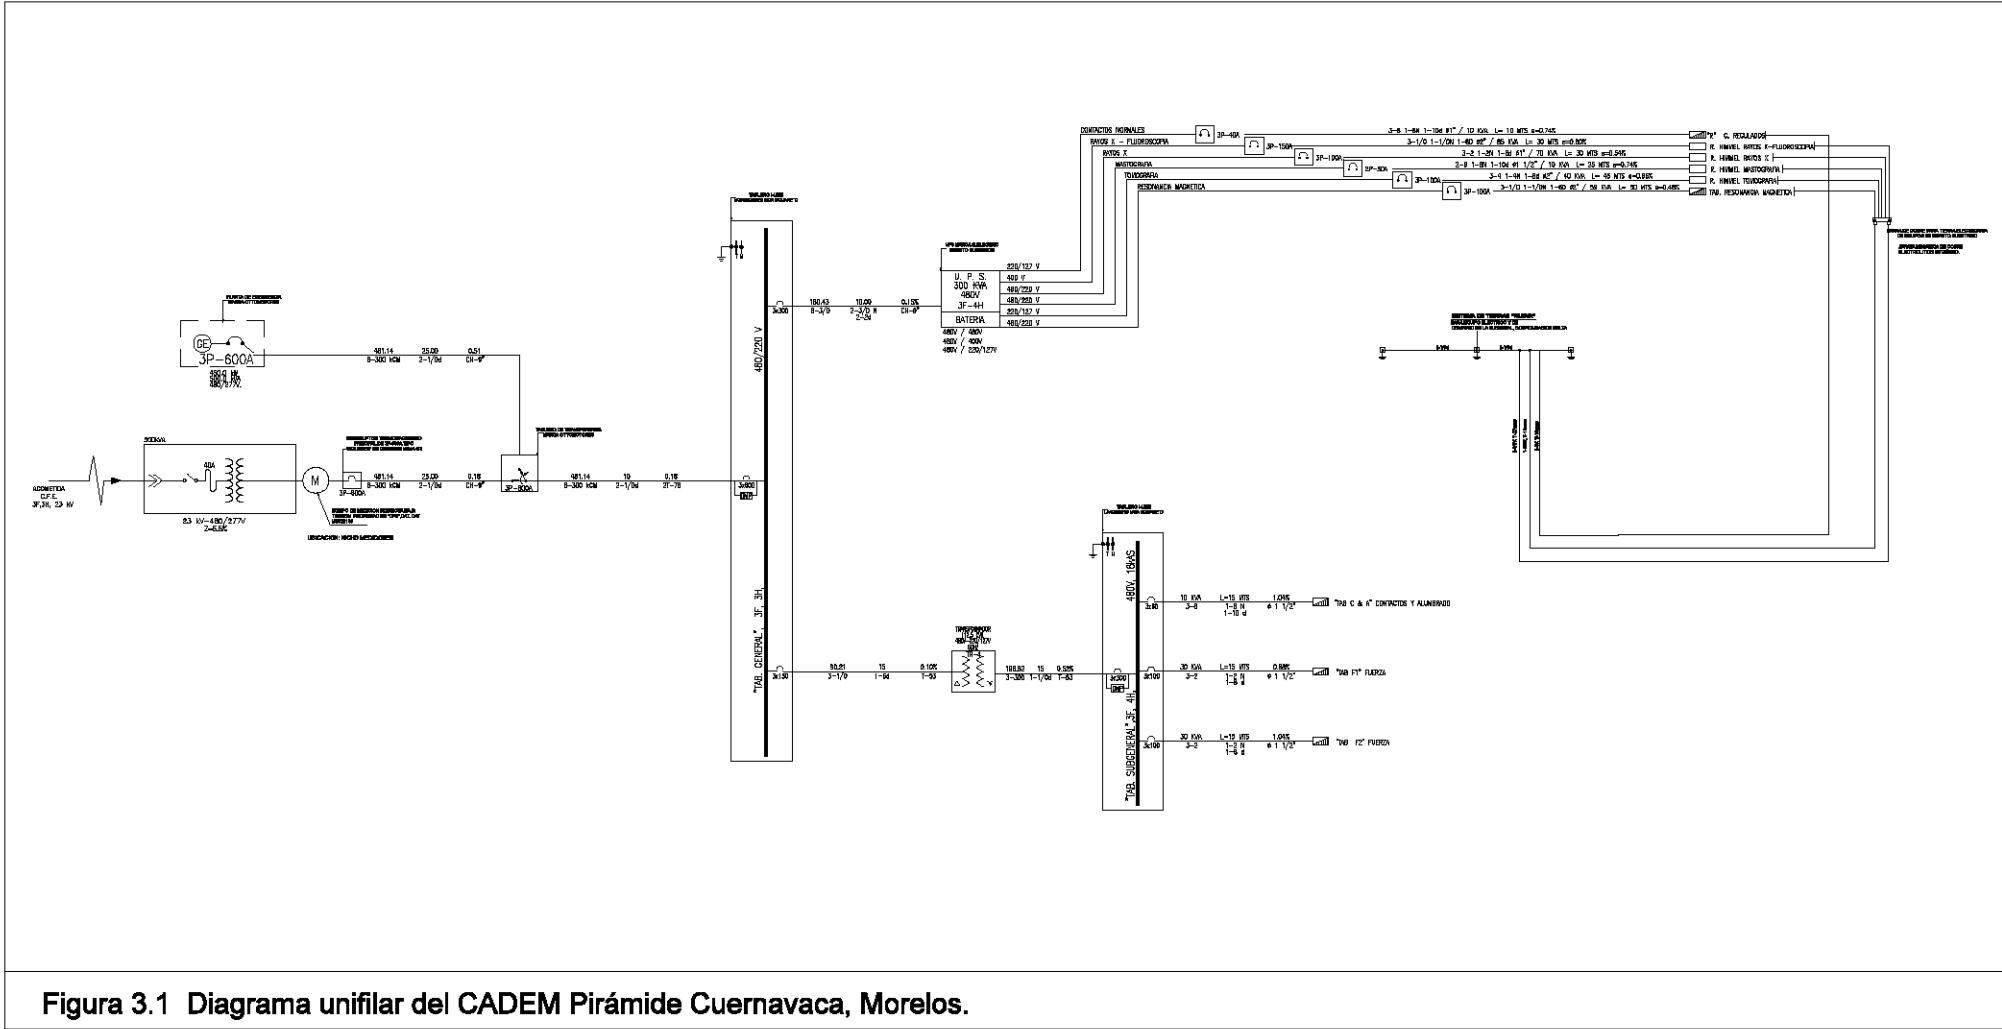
CONTACTOS NORMALES
3P-40A
3-6 1-8N 1-10d Ø1" / 10 KVA L= 10 MTS e=0.74%
"R" C. REGULADOS
RAYOS X - FLUOROSCOPIA
3P-150A
3-1/0 1-1/0N 1-4D Ø2" / 85 KVA L= 30 MTS e=0.80%
R. HIMVEL RAYOS X-FLUOROSCOPIA
RAYOS X
3P-100A
3-2 1-2N 1-8d Ø1" / 70 KVA L= 30 MTS e=0.54%
R. HIMVEL RAYOS X
MASTOGRAFIA
3P-50A
3-8 1-8N 1-10d Ø1 1/2" / 19 KVA L= 25 MTS e=0.74%
R. HIMVEL MASTOGRAFIA
TOMOGRAFIA
3P-100A
3-4 1-4N 1-8d Ø2" / 40 KVA L= 45 MTS e=0.96%
R. HIMVEL TOMOGRAFIA
RESONANCIA MAGNETICA
3P-100A
3-1/0 1-1/0N 1-4D Ø2" / 58 KVA L= 50 MTS e=0.48%
TAB. RESONANCIA MAGNETICA

220/127 V
480 V
480/220 V
480/220 V
220/127 V
480/220 V
U. P. S.
300 KVA
480V
3F-4H
BATERIA
480V / 480V
480V / 400V
480V / 220/127V

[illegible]

480/220 V
"TAB. GENERAL", 3F, 3H
3x300
180.43
6-3/0
10.09
2-3/0 N
2-2d
0.15%
CH-4"
3x800
3x150
90.21
3-1/0
15
1-8d
0.10%
1-63

GE
3P-600A
481.14
8-300 KCM
25.00
2-1/0d
0.51
CH-4"

ACOMETIDA
C.F.E.
3F,3H, 23 KV
500KVA
40A
23 KV-480/277V
Z=5.5%
M
3P-800A
481.14
8-300 KCM
25.00
2-1/0d
0.18
CH-4"
3P-800A
481.14
8-300 KCM
19
2-1/0d
0.18
2T-78
UBICACION: NICHO MEDIDORES

180.82
3-300
15
1-1/0d
0.58%
1-63
3x300
480V, 18KAS
"TAB. SUBGENERAL" 3F, 4H
3x50
10 KVA
3-8
L=15 MTS
1-8 N
1-10 d
1.04%
Ø 1 1/2"
"TAB C & A" CONTACTOS Y ALUMBRADO
3x100
30 KVA
3-2
L=15 MTS
1-2 N
1-8 d
0.84%
Ø 1 1/2"
"TAB F1" FUERZA
3x100
30 KVA
3-2
L=15 MTS
1-2 N
1-8 d
1.04%
Ø 1 1/2"
"TAB F2" FUERZA

Figura 3.1 Diagrama unifilar del CADEM Pirámide Cuernavaca, Morelos.